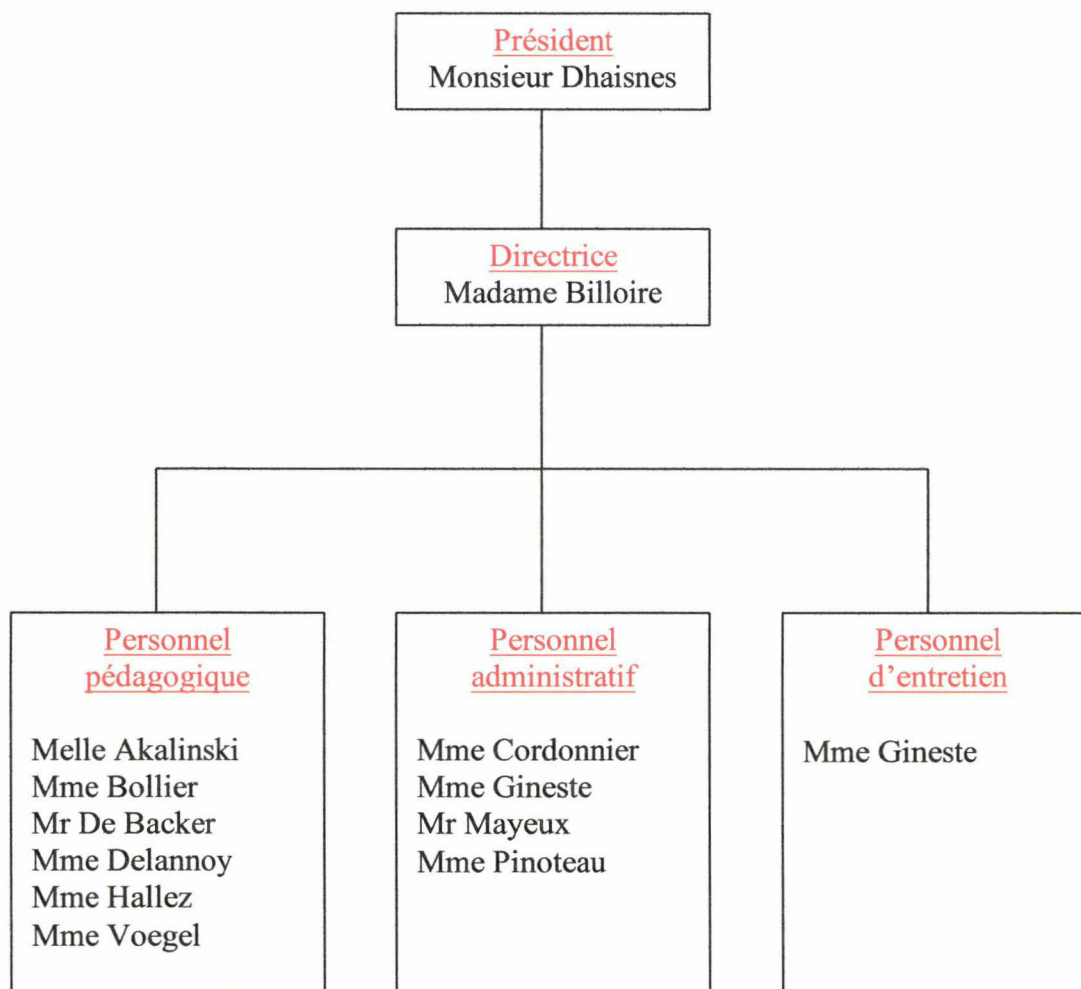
Président
Monsieur Dhaisnes

Directrice
Madame Billoire

Personnel pédagogique

Melle Akalinski
Mme Bollier
Mr De Backer
Mme Delannoy
Mme Hallez
Mme Voegel

Personnel administratif

Mme Cordonnier
Mme Gineste
Mr Mayeux
Mme Pinoteau

Personnel d'entretien

Mme Gineste